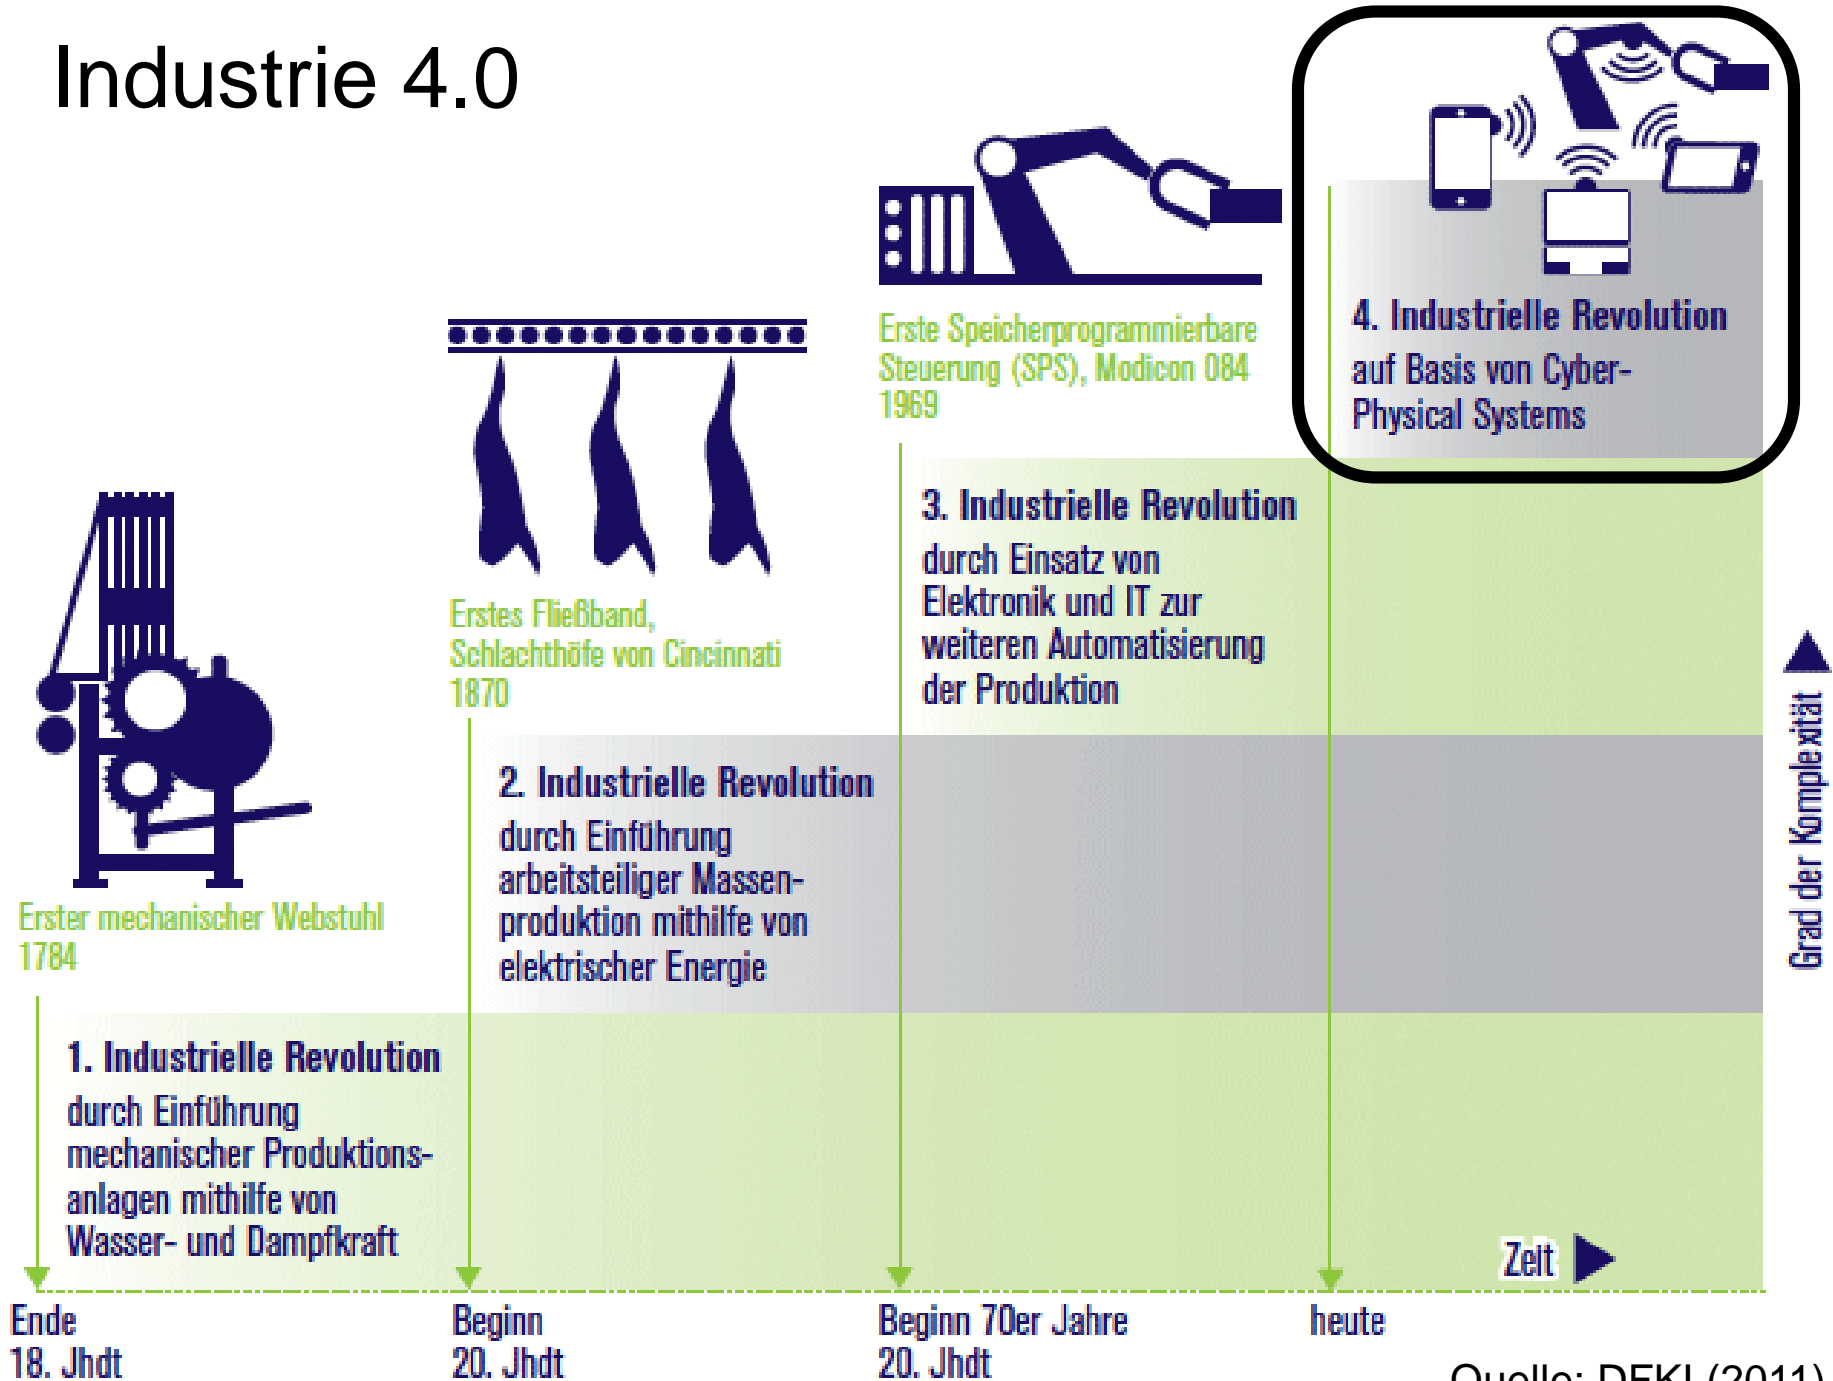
Industrie 4.0

Erster mechanischer Webstuhl
1784

Erstes Fließband, Schlachthöfe von Cincinnati
1870

Erste Speicherprogrammierbare Steuerung (SPS), Modicon 084
1969

4. Industrielle Revolution
auf Basis von Cyber-Physical Systems

3. Industrielle Revolution
durch Einsatz von Elektronik und IT zur weiteren Automatisierung der Produktion

2. Industrielle Revolution
durch Einführung arbeitsteiliger Massenproduktion mithilfe von elektrischer Energie

1. Industrielle Revolution
durch Einführung mechanischer Produktionsanlagen mithilfe von Wasser- und Dampfkraft

Grad der Komplexität

Zeit

Ende 18. Jhdt

Beginn 20. Jhdt

Beginn 70er Jahre 20. Jhdt

heute

Quelle: DFKI (2011)